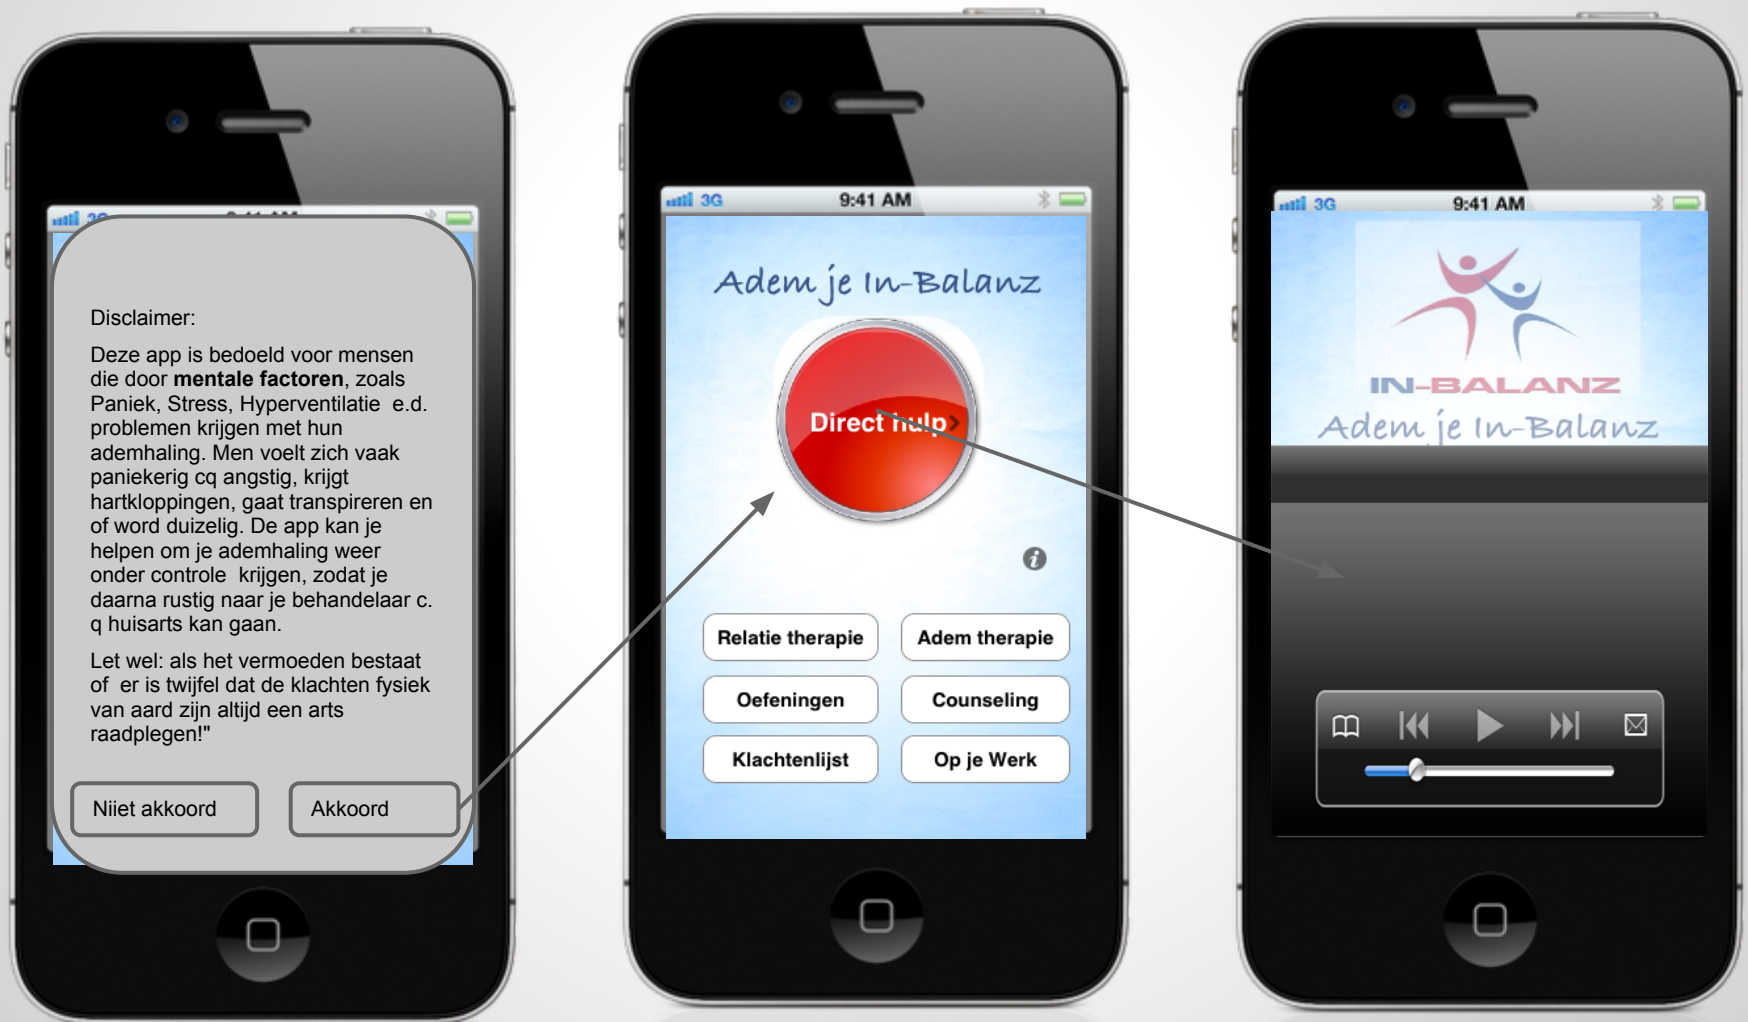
Disclaimer:

Deze app is bedoeld voor mensen die door **mentale factoren**, zoals Paniek, Stress, Hyperventilatie e.d. problemen krijgen met hun ademhaling. Men voelt zich vaak paniekerig cq angstig, krijgt hartkloppingen, gaat transpireren en of word duizelig. De app kan je helpen om je ademhaling weer onder controle krijgen, zodat je daarna rustig naar je behandelaar c. q huisarts kan gaan.

Let wel: als het vermoeden bestaat of er is twijfel dat de klachten fysiek van aard zijn altijd een arts raadplegen!"

Niiet akkoord

Akkoord

3G 9:41 AM

Adem je In-Balanz

Direct hulp

Relatie therapie

Adem therapie

Oefeningen

Counseling

Klachtenlijst

Op je Werk

3G 9:41 AM

IN-BALANZ

Adem je In-Balanz